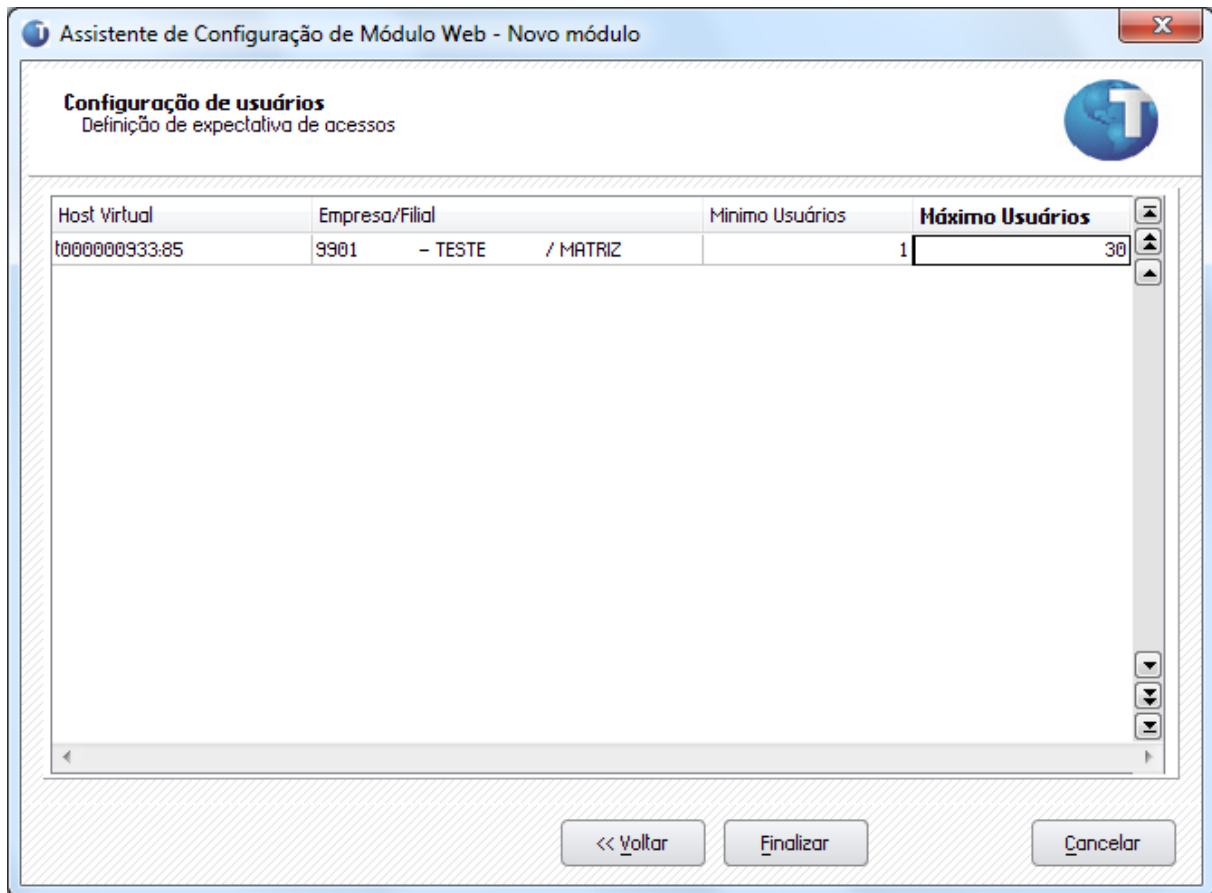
Assistente de Configuração de Módulo Web - Novo módulo

Configuração de usuários
Definição de expectativa de acessos

| Host Virtual | Empresa/Filial | Minimo Usuários | Máximo Usuários |
|---|---|---|---|
| t000000933:85 | 9901 – TESTE / MATRIZ | 1 | 30 |

<< Voltar
Finalizar
Cancelar